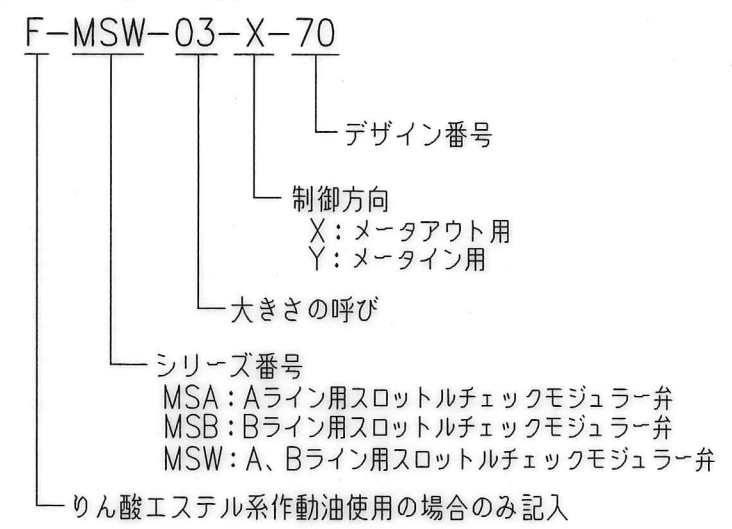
F-MSW-03-X-70

デザイン番号

制御方向
X：メータアウト用
Y：メータイン用

大きさの呼び

シリーズ番号
MSA：Aライン用スロットルチェックモジュラー弁
MSB：Bライン用スロットルチェックモジュラー弁
MSW：A、Bライン用スロットルチェックモジュラー弁

りん酸エステル系作動油使用の場合のみ記入